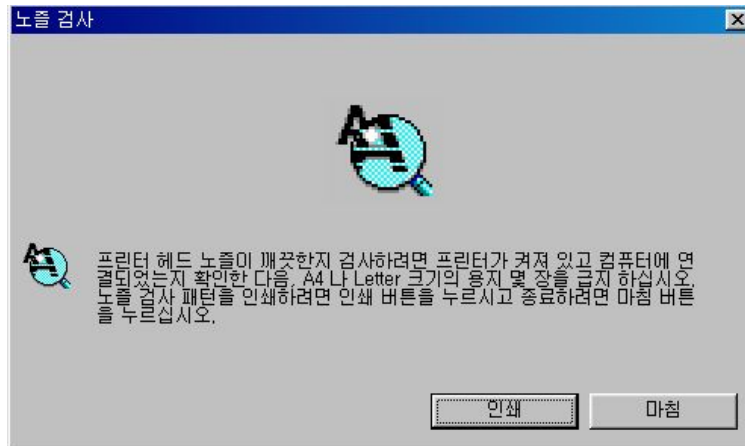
노즐 검사

프린터 헤드 노즐이 깨끗한지 검사하려면 프린터가 켜져 있고 컴퓨터에 연결되었는지 확인한 다음, A4 나 Letter 크기의 용지 몇 장을 급지 하십시오. 노즐 검사 패턴을 인쇄하려면 인쇄 버튼을 누르시고 종료하려면 마침 버튼을 누르십시오.

인쇄

마침